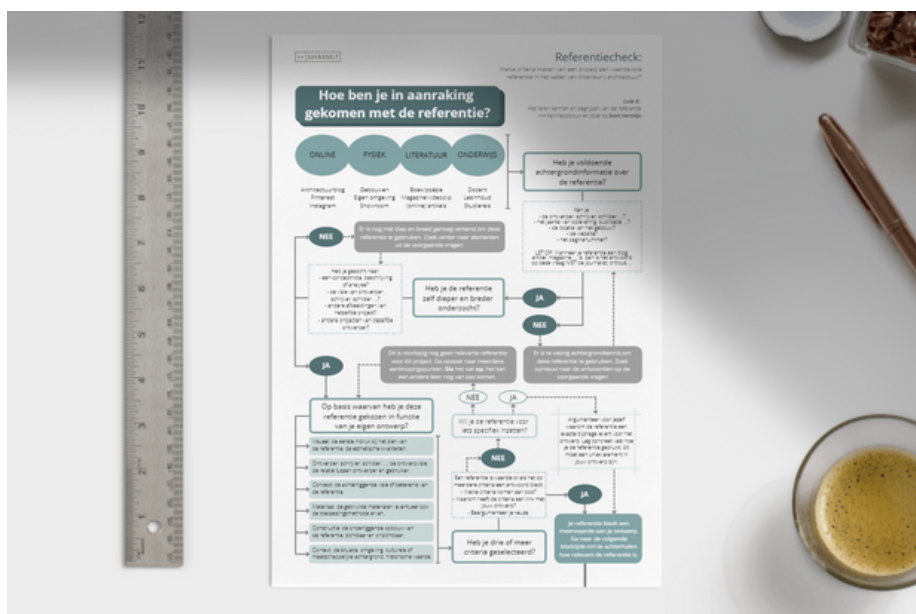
SPIASSELT

Referentiecheck:

Welke criteria maken van een project een waardevolle referentie in het kader van (interieur) architectuur?

Hoe ben je in aanraking gekomen met de referentie?

ONLINE

Architectuurblog
Pinterest
Instagram

FYSIEK

Gebouwen
Eigen omgeving
Showroom

LITERATUUR

Boek/poëzie
Magazine/video's
(online) artikels

ONDERWIJS

Docent
Leerinhoud
Studiereis

Heb je voldoende achtergrondinformatie over de referentie?

NEE

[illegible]

Heb je de referentie zelf dieper en breder onderzocht?

JA

NEE

JA

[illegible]

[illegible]

NEE

JA

Op basis waarvan heb je deze referentie gekozen in functie van je eigen ontwerp?

Wil je de referentie voor iets specifiek inzetten?

NEE

JA

Heb je drie of meer criteria geselecteerd?

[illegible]